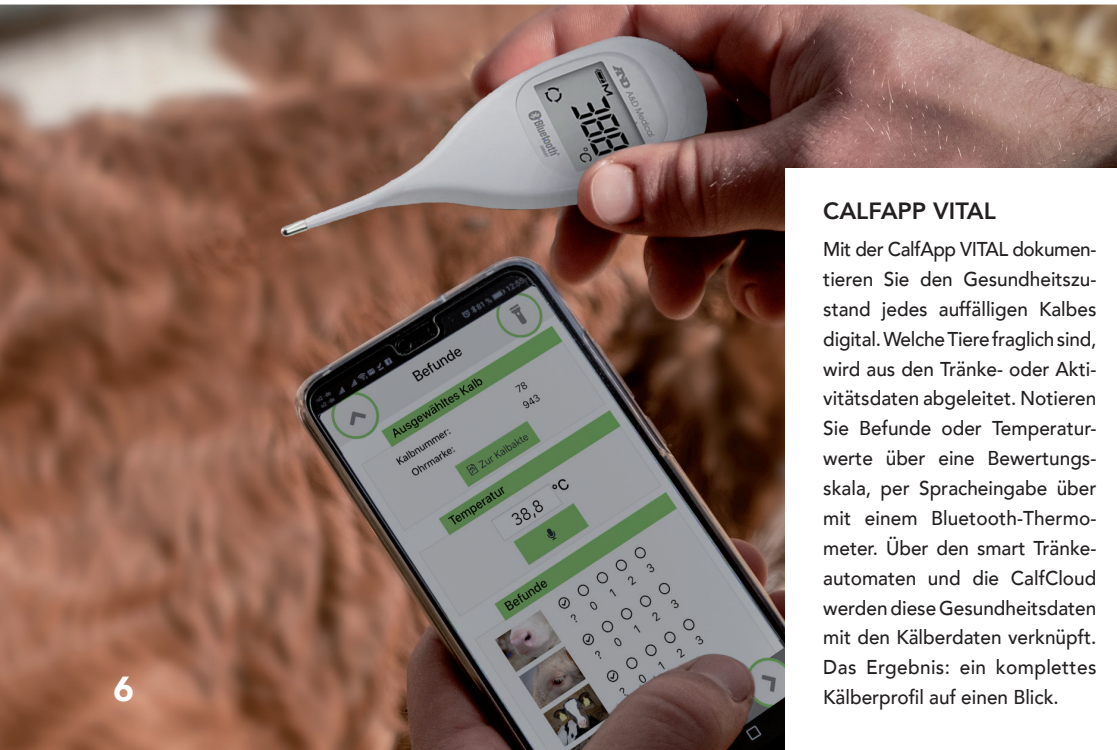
A&D A&D Medical

38.8 °C

Bluetooth

Befunde

Ausgewähltes Kalb

Kalbnummer: 78

Ohrmarke: 943

Zur Kalbakte

Temperatur

38,8 °C

Befunde

? 0 1 2 3

? 0 1 2 3

? 0 1 2 3

CALFAPP VITAL

Mit der CalfApp VITAL dokumentieren Sie den Gesundheitszustand jedes auffälligen Kalbes digital. Welche Tiere fraglich sind, wird aus den Tränke- oder Aktivitätsdaten abgeleitet. Notieren Sie Befunde oder Temperaturwerte über eine Bewertungsskala, per Spracheingabe über mit einem Bluetooth-Thermometer. Über den smart Tränkeautomaten und die CalfCloud werden diese Gesundheitsdaten mit den Kälberdaten verknüpft. Das Ergebnis: ein komplettes Kälberprofil auf einen Blick.

6